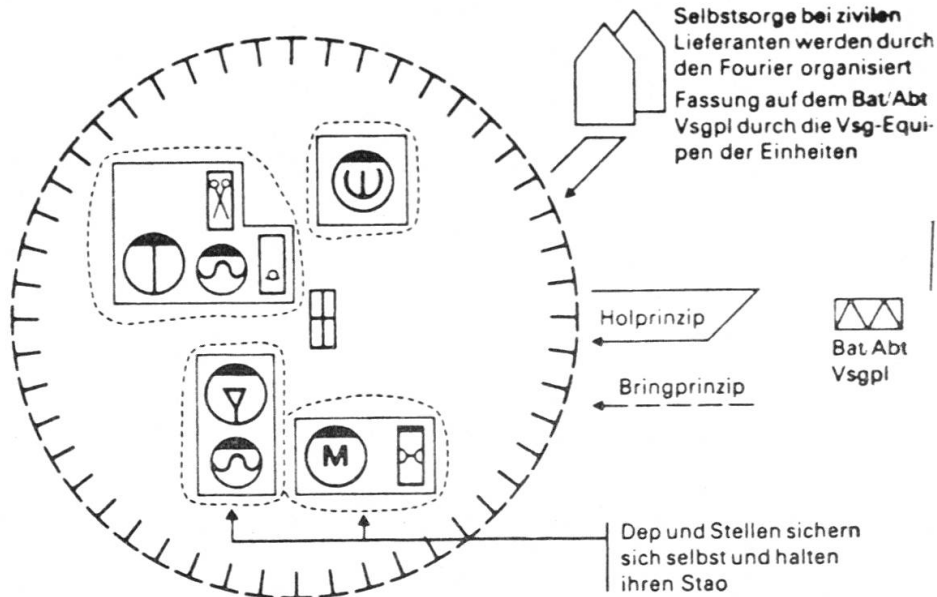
Selbstsorge bei zivilen Lieferanten werden durch den Fourier organisiert

Fassung auf dem Bat/Abt Vsgpl durch die Vsg-Equipen der Einheiten

M

Holprinzip

Bringprinzip

Bat Abt Vsgpl

Dep und Stellen sichern sich selbst und halten ihren Stao